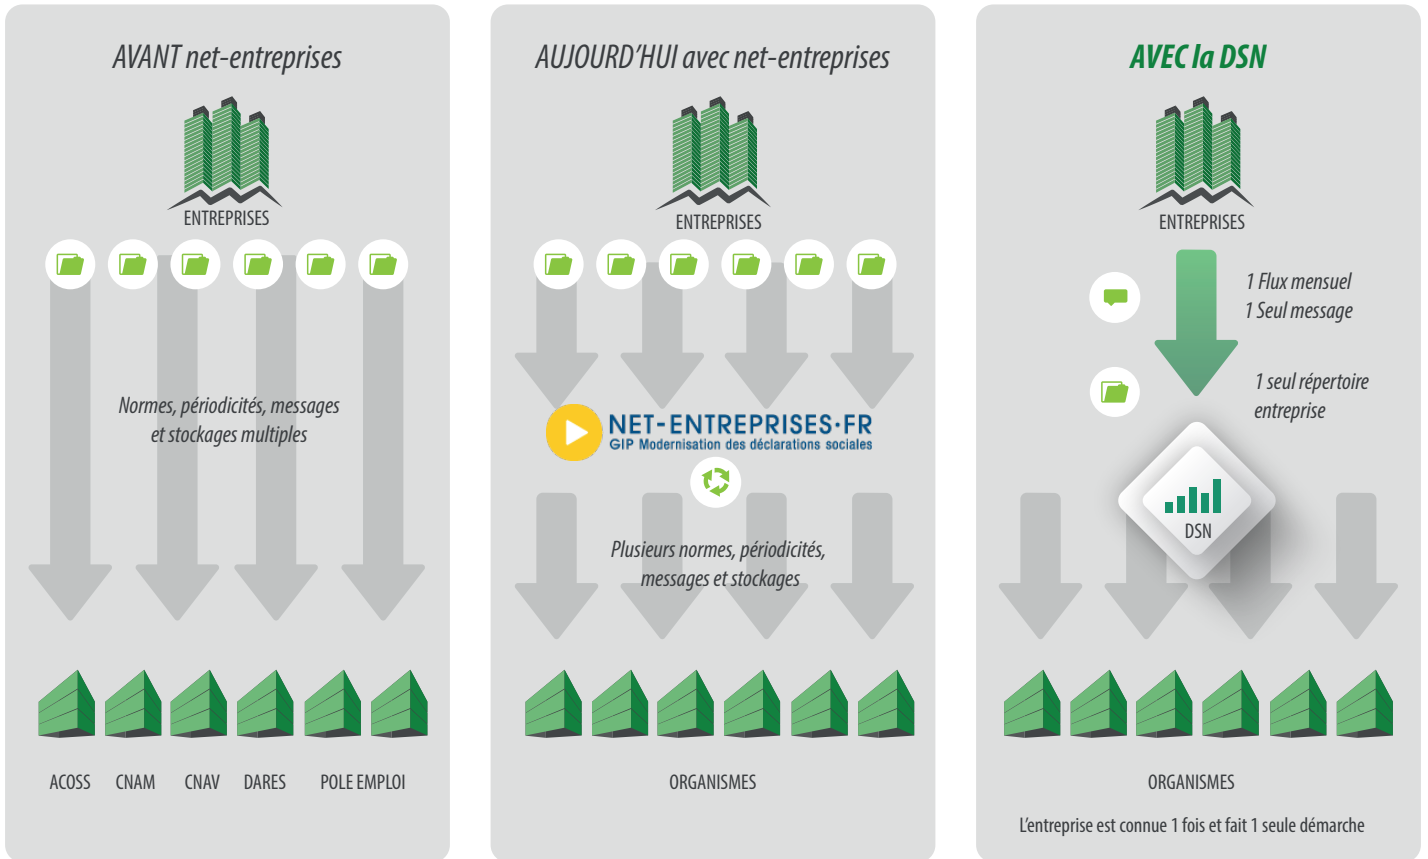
AVANT net-entreprises

ENTREPRISES

Normes, périodicités, messages et stockages multiples

ACOSS CNAM CNAV DARES POLE EMPLOI

AUJOURD'HUI avec net-entreprises

ENTREPRISES

NET-ENTREPRISES·FR
GIP Modernisation des déclarations sociales

Plusieurs normes, périodicités, messages et stockages

ORGANISMES

AVEC la DSN

ENTREPRISES

1 Flux mensuel
1 Seul message

1 seul répertoire entreprise

DSN

ORGANISMES

L'entreprise est connue 1 fois et fait 1 seule démarche